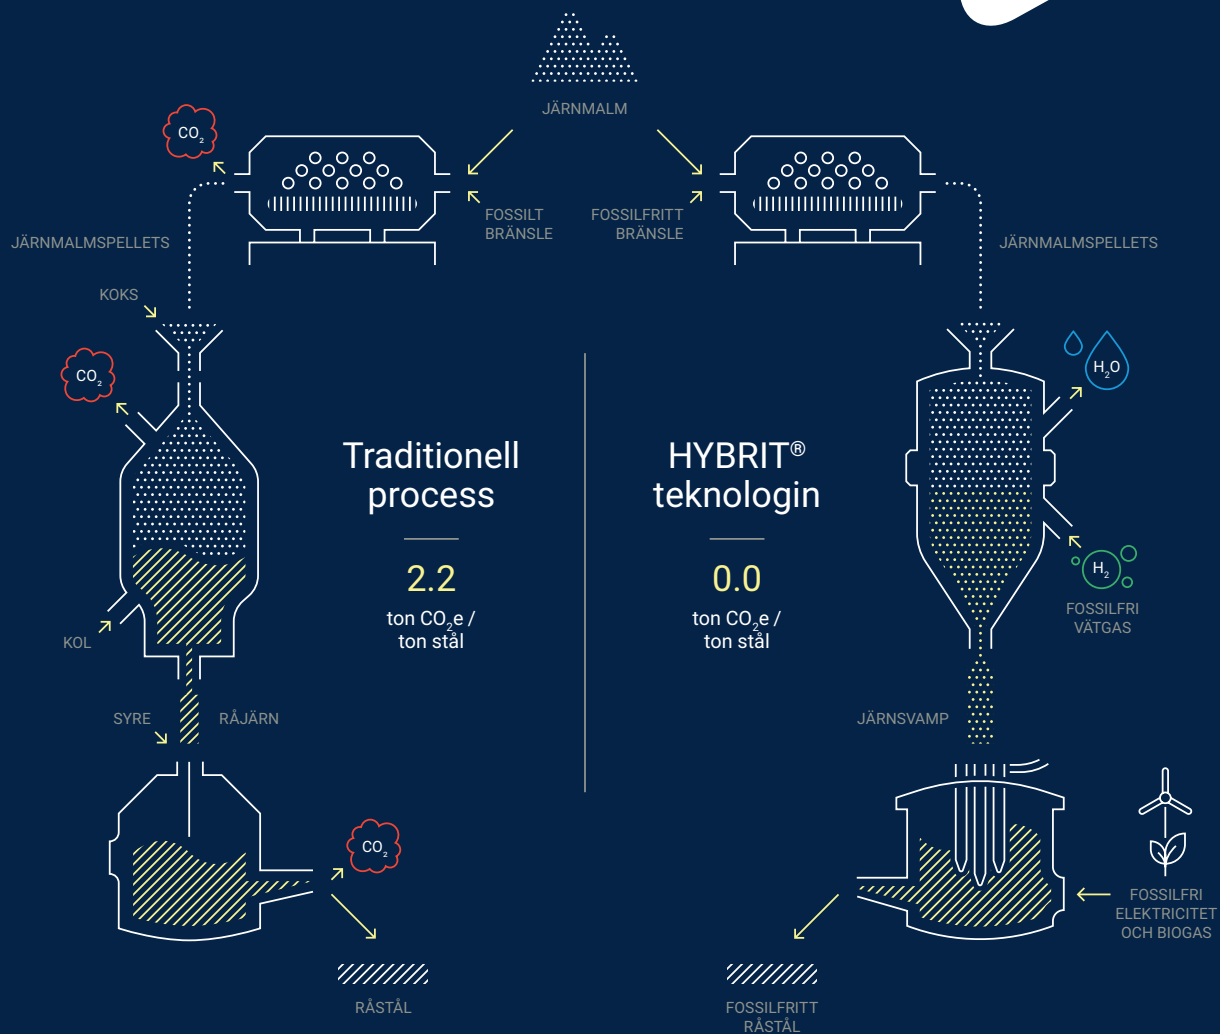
JÄRNMALM

$CO_2$

FOSSILT BRÄNSLE

FOSSILFRITT BRÄNSLE

JÄRNMALMSPELLETS

JÄRNMALMSPELLETS

KOKS

$CO_2$

$H_2O$

Traditionell process

2.2

ton $CO_2$e / ton stål

HYBRIT® teknologin

0.0

ton $CO_2$e / ton stål

$H_2$

FOSSILFRI VÄTGAS

KOL

SYRE

RÅJÄRN

JÄRNSVAMP

$CO_2$

FOSSILFRI ELEKTRICITET OCH BIOGAS

RÅSTÅL

FOSSILFRITT RÅSTÅL